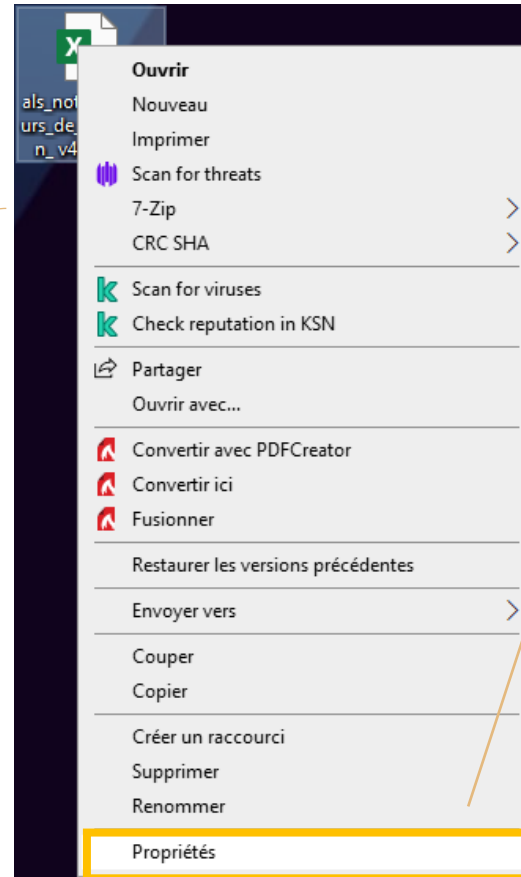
als_no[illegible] urs_de_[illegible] n_ v4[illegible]

Ouvrir
Nouveau
Imprimer
Scan for threats
7-Zip
CRC SHA
Scan for viruses
Check reputation in KSN
Partager
Ouvrir avec...
Convertir avec PDFCreator
Convertir ici
Fusionner
Restaurer les versions précédentes
Envoyer vers
Couper
Copier
Créer un raccourci
Supprimer
Renommer
Propriétés